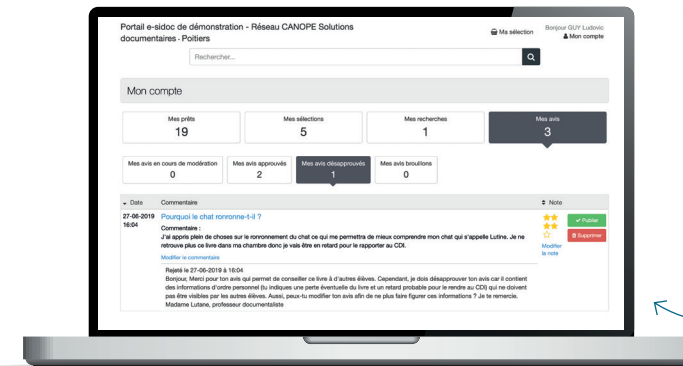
Portail e-sidoc de démonstration - Réseau CANOPE Solutions documentaires - Poitiers

Ma sélection

Bonjour GUY Ludovic
Mon compte

Rechercher...

Mon compte

| Mes prêts | Mes sélections | Mes recherches | Mes avis |
|---|---|---|---|
| 19 | 5 | 1 | 3 |

| Mes avis en cours de modération | Mes avis approuvés | Mes avis désapprouvés | Mes avis brouillons |
|---|---|---|---|
| 0 | 2 | 1 | 0 |

Date | Commentaire | Note

27-06-2019 16:04

Pourquoi le chat ronronne-t-il ?

Commentaire :
J'ai appris plein de choses sur le ronronnement du chat ce qui me permettra de mieux comprendre mon chat qui s'appelle Lutine. Je ne retrouve plus ce livre dans ma chambre donc je vais être en retard pour le rapporter au CDI.

Modifier le commentaire

Modifier la note

Publier

Supprimer

Rejeté le 27-06-2019 à 16:04
Bonjour, Merci pour ton avis qui permet de conseiller ce livre à d'autres élèves. Cependant, je dois désapprouver ton avis car il contient des informations d'ordre personnel (tu indiques une perte éventuelle du livre et un retard probable pour le rendre au CDI) qui ne doivent pas être visibles par les autres élèves. Aussi, peux-tu modifier ton avis afin de ne plus faire figurer ces informations ? Je te remercie. Madame Lutane, professeur documentaliste